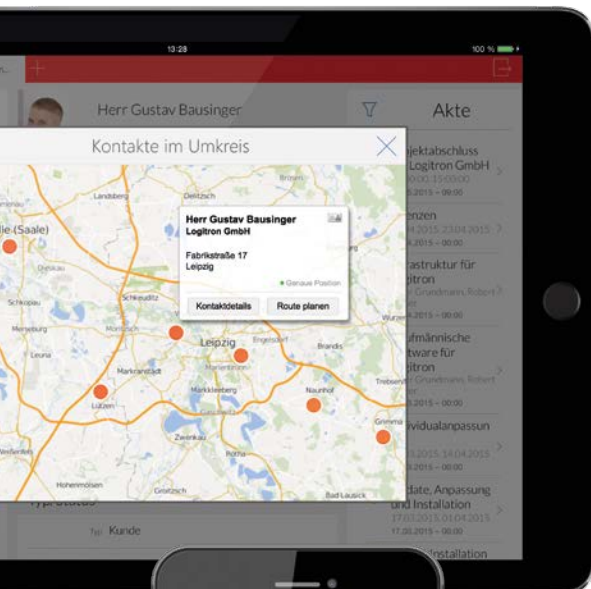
13:28

100 %

Herr Gustav Bausinger

Akte

Kontakte im Umkreis

Herr Gustav Bausinger
Logitron GmbH

Fabrikstraße 17
Leipzig

Genaue Position

Kontaktdetails

Route planen

Delitzsch

Landsberg

Halle (Saale)

Schkopau

Schkeuditz

Merseburg

Leuna

Markranstädt

Leipzig

Markkleeberg

Lützen

Zwenkau

Naunhof

Brandis

Grimma

Borna

Groitzsch

Bad Lausick

Wurzen

Trebsen

jektabschluss
Logitron GmbH

enzen

astruktur für
gitron

ufmännische
ftware für
gitron

ividualanpassun

date, Anpassung
und Installation

Installation

Typ/Status

Typ Kunde